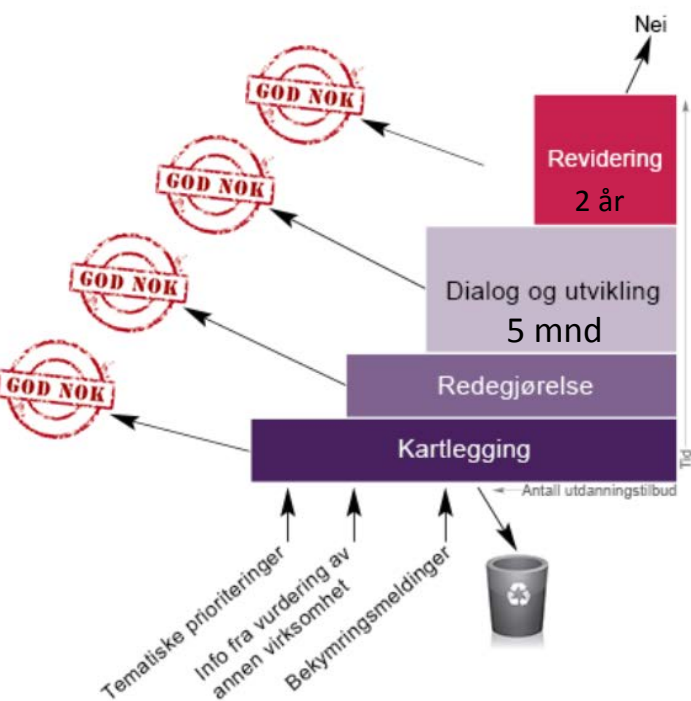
Nei

GOD NOK

Revidering
2 år

GOD NOK

Dialog og utvikling
5 mnd

GOD NOK

Redegjørelse

GOD NOK

Kartlegging

Tid

Antall utdanningstilbud

Tematiske prioriteringer

Info fra vurdering av annen virksomhet

Bekymringsmeldinger